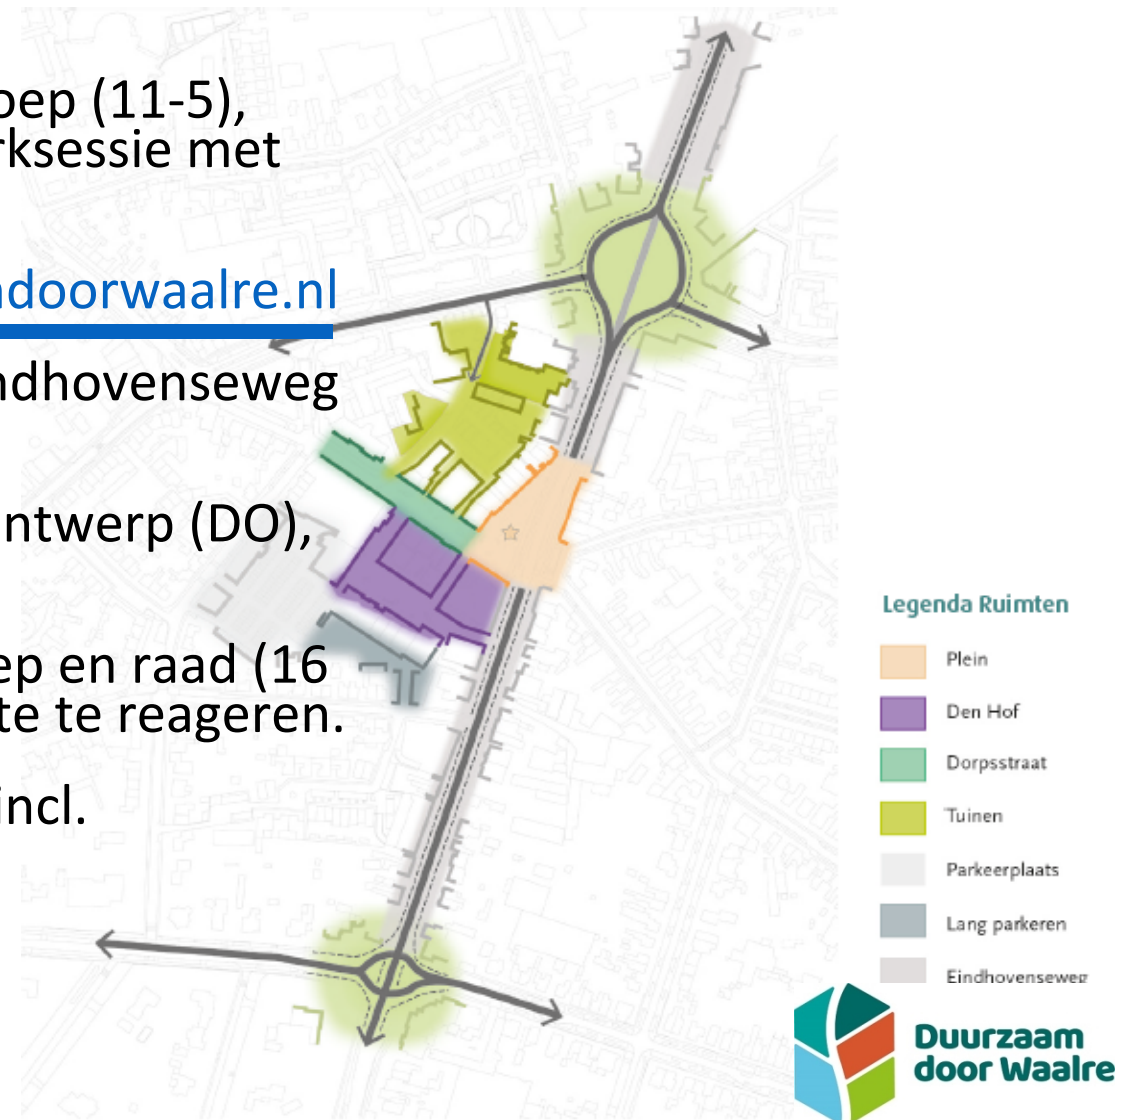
oep (11-5), rksessie met

ndoorwaalre.nl

ndhovenseweg

ntwerp (DO),

ep en raad (16 te te reageren.

incl.

Legenda Ruimten

Plein

Den Hof

Dorpsstraat

Tuinen

Parkeerplaats

Lang parkeren

Eindhovenseweg

Duurzaam door Waalre